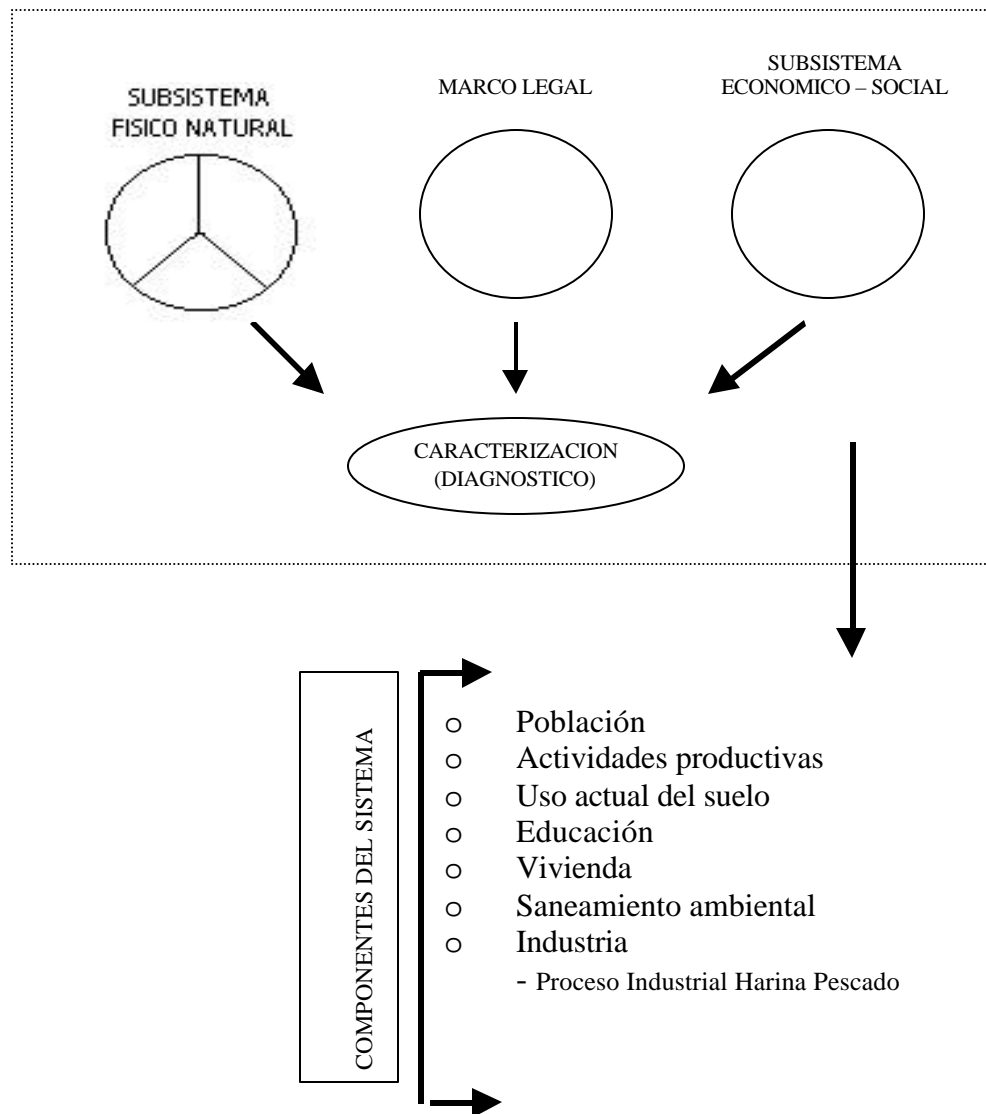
SUBSISTEMA FISICO NATURAL

MARCO LEGAL

SUBSISTEMA ECONOMICO – SOCIAL

CARACTERIZACION (DIAGNOSTICO)

COMPONENTES DEL SISTEMA

o Población
o Actividades productivas
o Uso actual del suelo
o Educación
o Vivienda
o Saneamiento ambiental
o Industria
- Proceso Industrial Harina Pescado